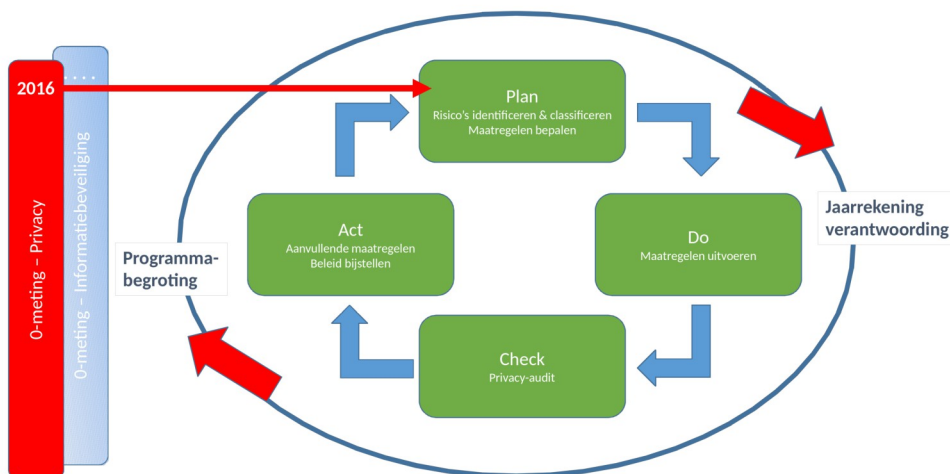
2016

. . . .

0-meting – Privacy

0-meting – Informatiebeveiliging

Plan
Risico's identificeren & classificeren
Maatregelen bepalen

Jaarrekening verantwoording

Act
Aanvullende maatregelen
Beleid bijstellen

Do
Maatregelen uitvoeren

Programmabegroting

Check
Privacy-audit